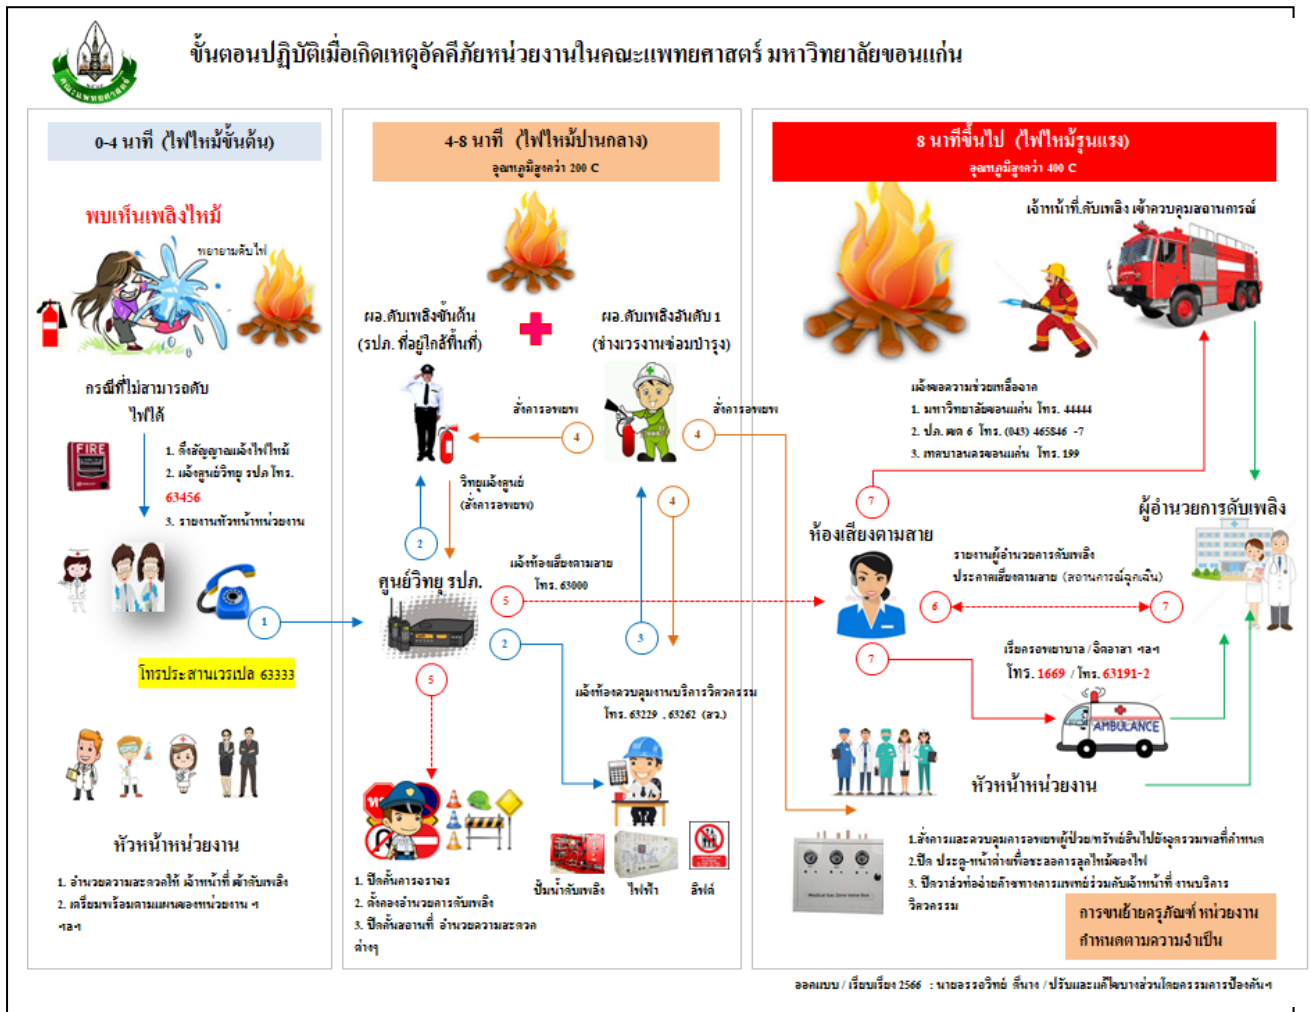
ขั้นตอนปฏิบัติเมื่อเกิดเหตุอัคคีภัยหน่วยงานในคณะแพทยศาสตร์ มหาวิทยาลัยขอนแก่น

0-4 นาที (ไฟไหม้ขั้นต้น)

พบเห็นเพลิงไหม้

พยายามดับไฟ

กรณีที่ไม่สามารถดับไฟได้

FIRE

1. ดึงสัญญาณแจ้งไฟไหม้
2. แจ้งศูนย์วิทยุ รปภ โทร. 63456
3. รายงานหัวหน้าหน่วยงาน

1

โทรประสานเวรเปล 63333

หัวหน้าหน่วยงาน

1. อำนวยความสะดวกให้ เจ้าหน้าที่ ดับเพลิง
2. เตรียมพร้อมตามแผนของหน่วยงาน ฯ ฯลฯ

4-8 นาที (ไฟไหม้ปานกลาง)
อุณหภูมิสูงกว่า 200 C

ผจ.ดับเพลิงขั้นต้น (รปภ. ที่อยู่ใกล้พื้นที่)

ผจ.ดับเพลิงอันดับ 1 (ช่างเวรงานซ่อมบำรุง)

สั่งการอพยพ

4

สั่งการอพยพ

4

วิทยุแจ้งศูนย์ (สั่งการอพยพ)

2

ศูนย์วิทยุ รปภ.

4

แจ้งห้องเสียงตามสาย โทร. 63000

5

2

3

5

แจ้งห้องควบคุมงานบริการวิศวกรรม โทร. 63229 , 63262 (สว.)

1. ปิดกั้นการจราจร
2. ตั้งกองอำนวยการดับเพลิง
3. ปิดกั้นสถานที่ อำนวยความสะดวกต่างๆ

ปั๊มน้ำดับเพลิง

ไฟฟ้า

ลิฟต์

8 นาทีขึ้นไป (ไฟไหม้รุนแรง)
อุณหภูมิสูงกว่า 400 C

เจ้าหน้าที่ดับเพลิง เข้าควบคุมสถานการณ์

แจ้งขอความช่วยเหลือจาก
1. มหาวิทยาลัยขอนแก่น โทร. 44444
2. ปภ. เขต 6 โทร. (043) 465846 -7
3. เทศบาลนครขอนแก่น โทร. 199

7

ห้องเสียงตามสาย

ผู้อำนวยการดับเพลิง

รายงานผู้อำนวยการดับเพลิง
ประกาศเสียงตามสาย (สถานการณ์ฉุกเฉิน)

6

7

7

เรียกรถพยาบาล / จิตอาสา ฯลฯ
โทร. 1669 / โทร. 63191-2

AMBULANCE

หัวหน้าหน่วยงาน

1.สั่งการและควบคุมการอพยพผู้ป่วย/ทรัพย์สินไปยังจุดรวมพลที่กำหนด
2.ปิด ประตู-หน้าต่างเพื่อชะลอการลุกไหม้ของไฟ
3. ปิดวาล์วท่อจ่ายก๊าซทางการแพทย์ร่วมกับเจ้าหน้าที่ งานบริการวิศวกรรม

การขนย้ายครุภัณฑ์ หน่วยงาน กำหนดตามความจำเป็น

ออกแบบ / เรียบเรียง 2566 : นายธรรวิทย์ ลีนาง / ปรับและแก้ไขบางส่วนโดยกรรมการป้องกันฯ